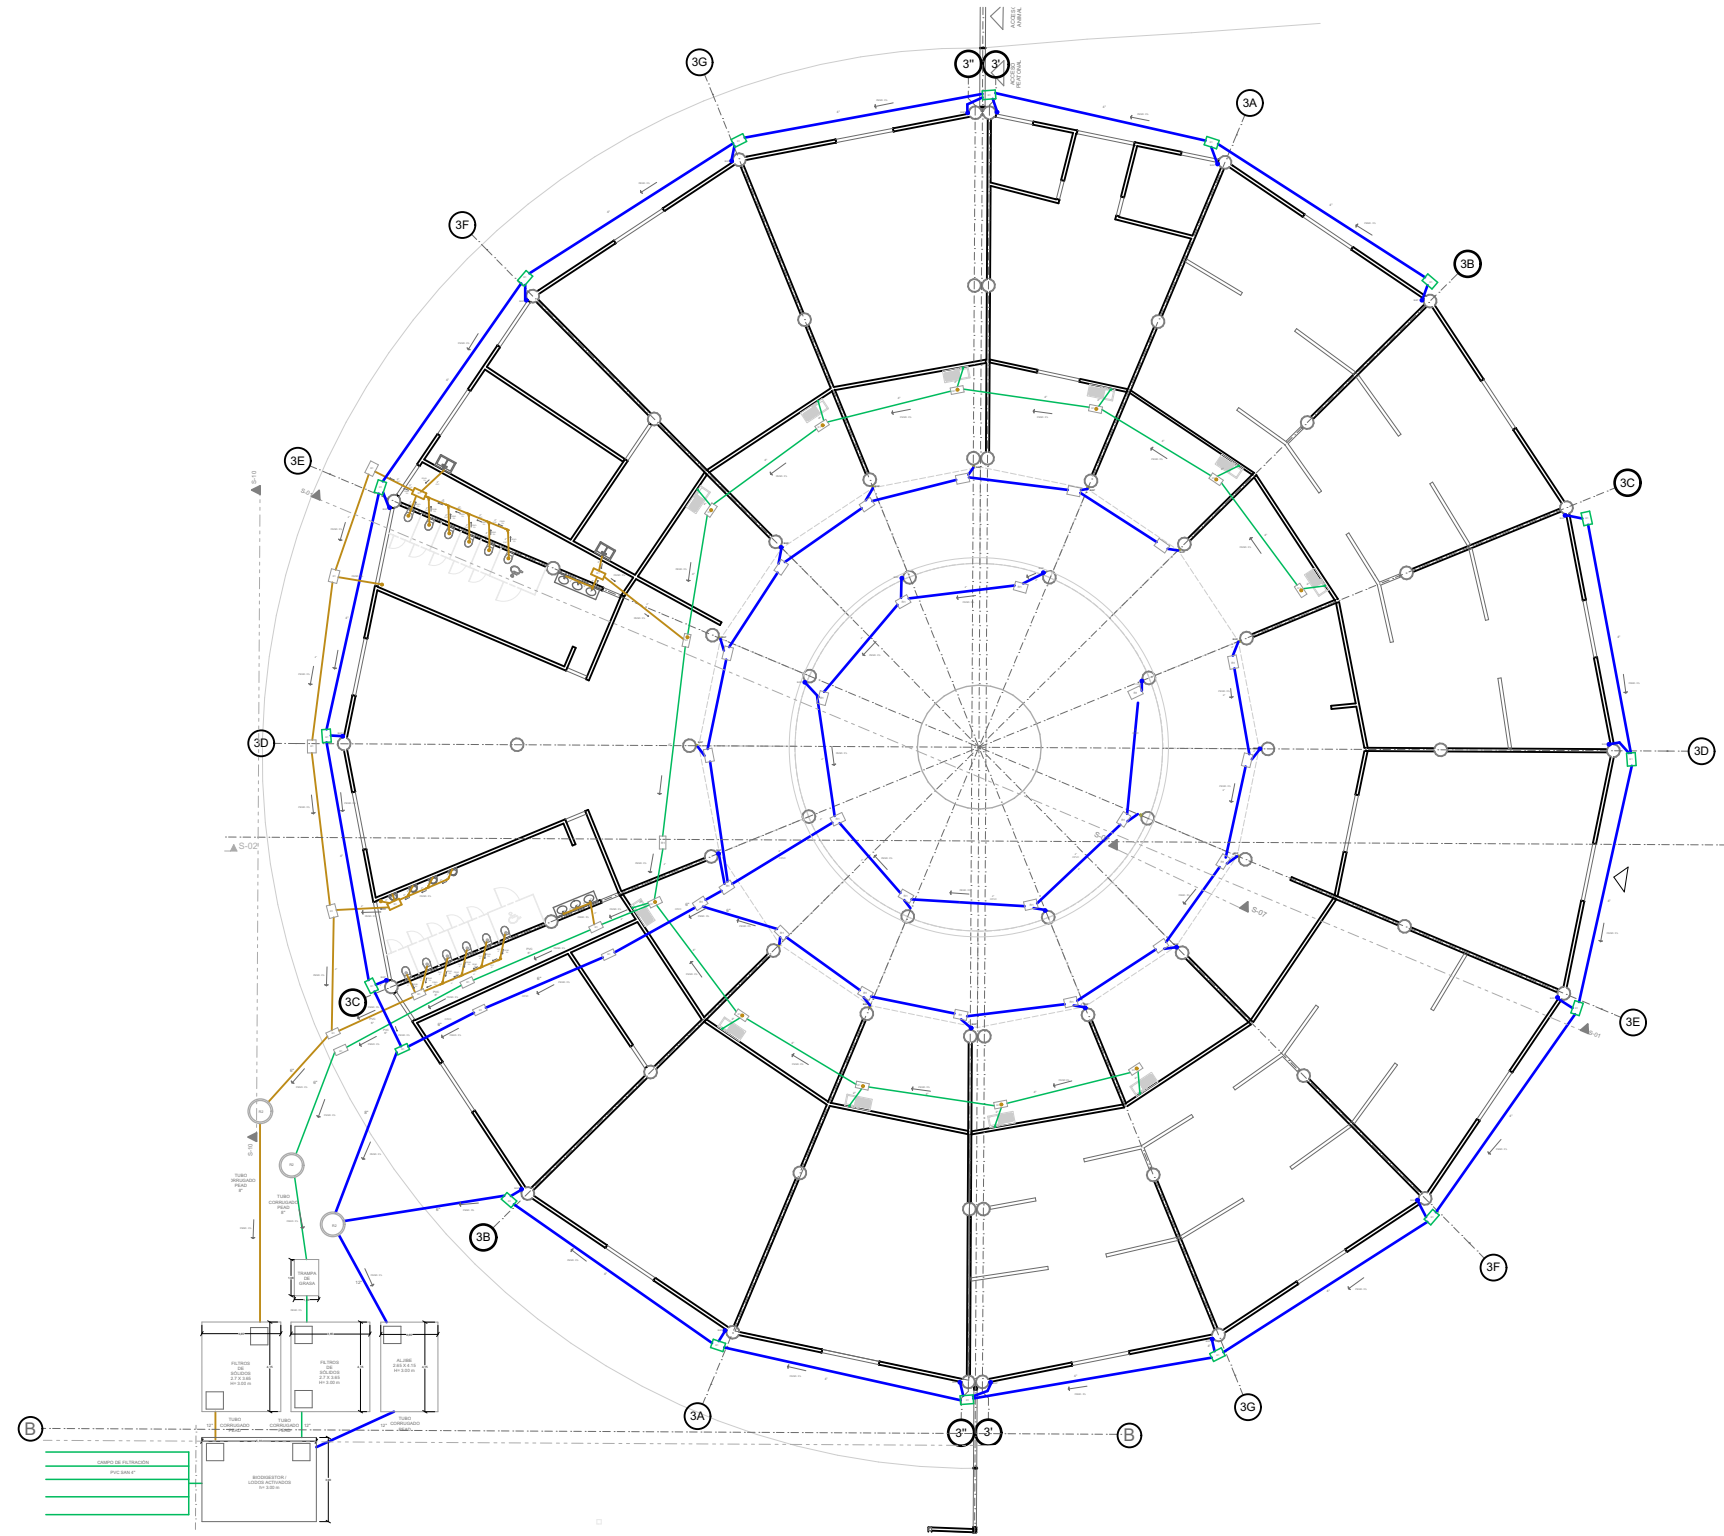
ACCESO ARRIBA

3G

3"

3'

ACCESO PEATONAL

3A

3F

3B

3E

S-10

S-0

3C

3D

3D

S-02

S-07

3C

3E

3B

3F

TUBO CORRUGADO PEAD 8"

TUBO CORRUGADO PEAD 6"

TRAMPA DE GRASA

FILTROS DE SÓLIDOS 2.7 X 3.66 H= 3.00 m

FILTROS DE SÓLIDOS 2.7 X 3.66 H= 3.00 m

ALJIBE 2.93 X 3.74 H= 3.00 m

3A

3G

B

3"

3'

B

TUBO CORRUGADO PEAD

TUBO CORRUGADO PEAD

TUBO CORRUGADO PEAD

CAMPO DE FILTRACIÓN PVC SAN 4"

BIODIGESTOR / LODOS ACTIVADOS H= 3.00 m